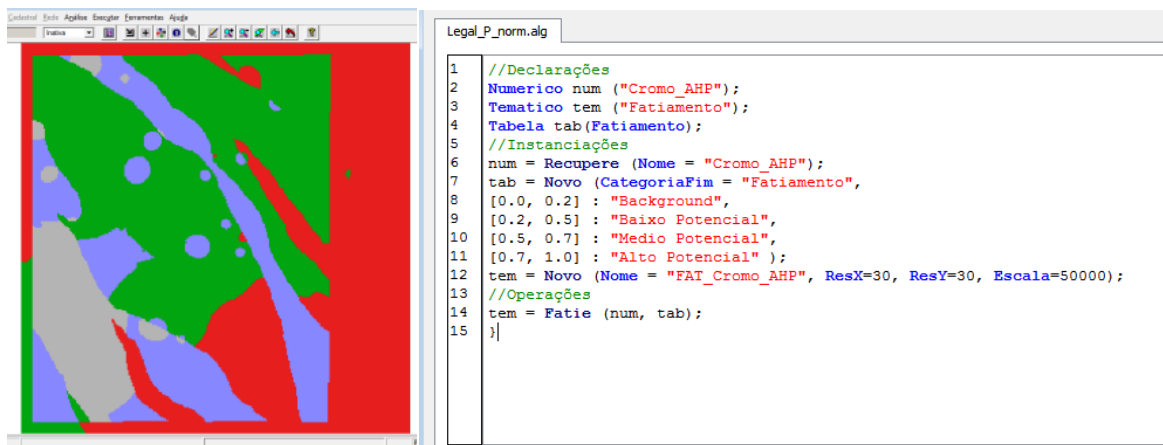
Cadastrol Exibir Análise Executar Ferramentas Ajuda
Inativa

Legal_P_norm.alg

1 //Declarações
2 Numerico num ("Cromo_AHP");
3 Tematico tem ("Fatiamento");
4 Tabela tab(Fatiamento);
5 //Instanciações
6 num = Recupere (Nome = "Cromo_AHP");
7 tab = Novo (CategoriaFim = "Fatiamento",
8 [0.0, 0.2] : "Background",
9 [0.2, 0.5] : "Baixo Potencial",
10 [0.5, 0.7] : "Medio Potencial",
11 [0.7, 1.0] : "Alto Potencial" );
12 tem = Novo (Nome = "FAT_Cromo_AHP", ResX=30, ResY=30, Escala=50000);
13 //Operações
14 tem = Fatie (num, tab);
15 }